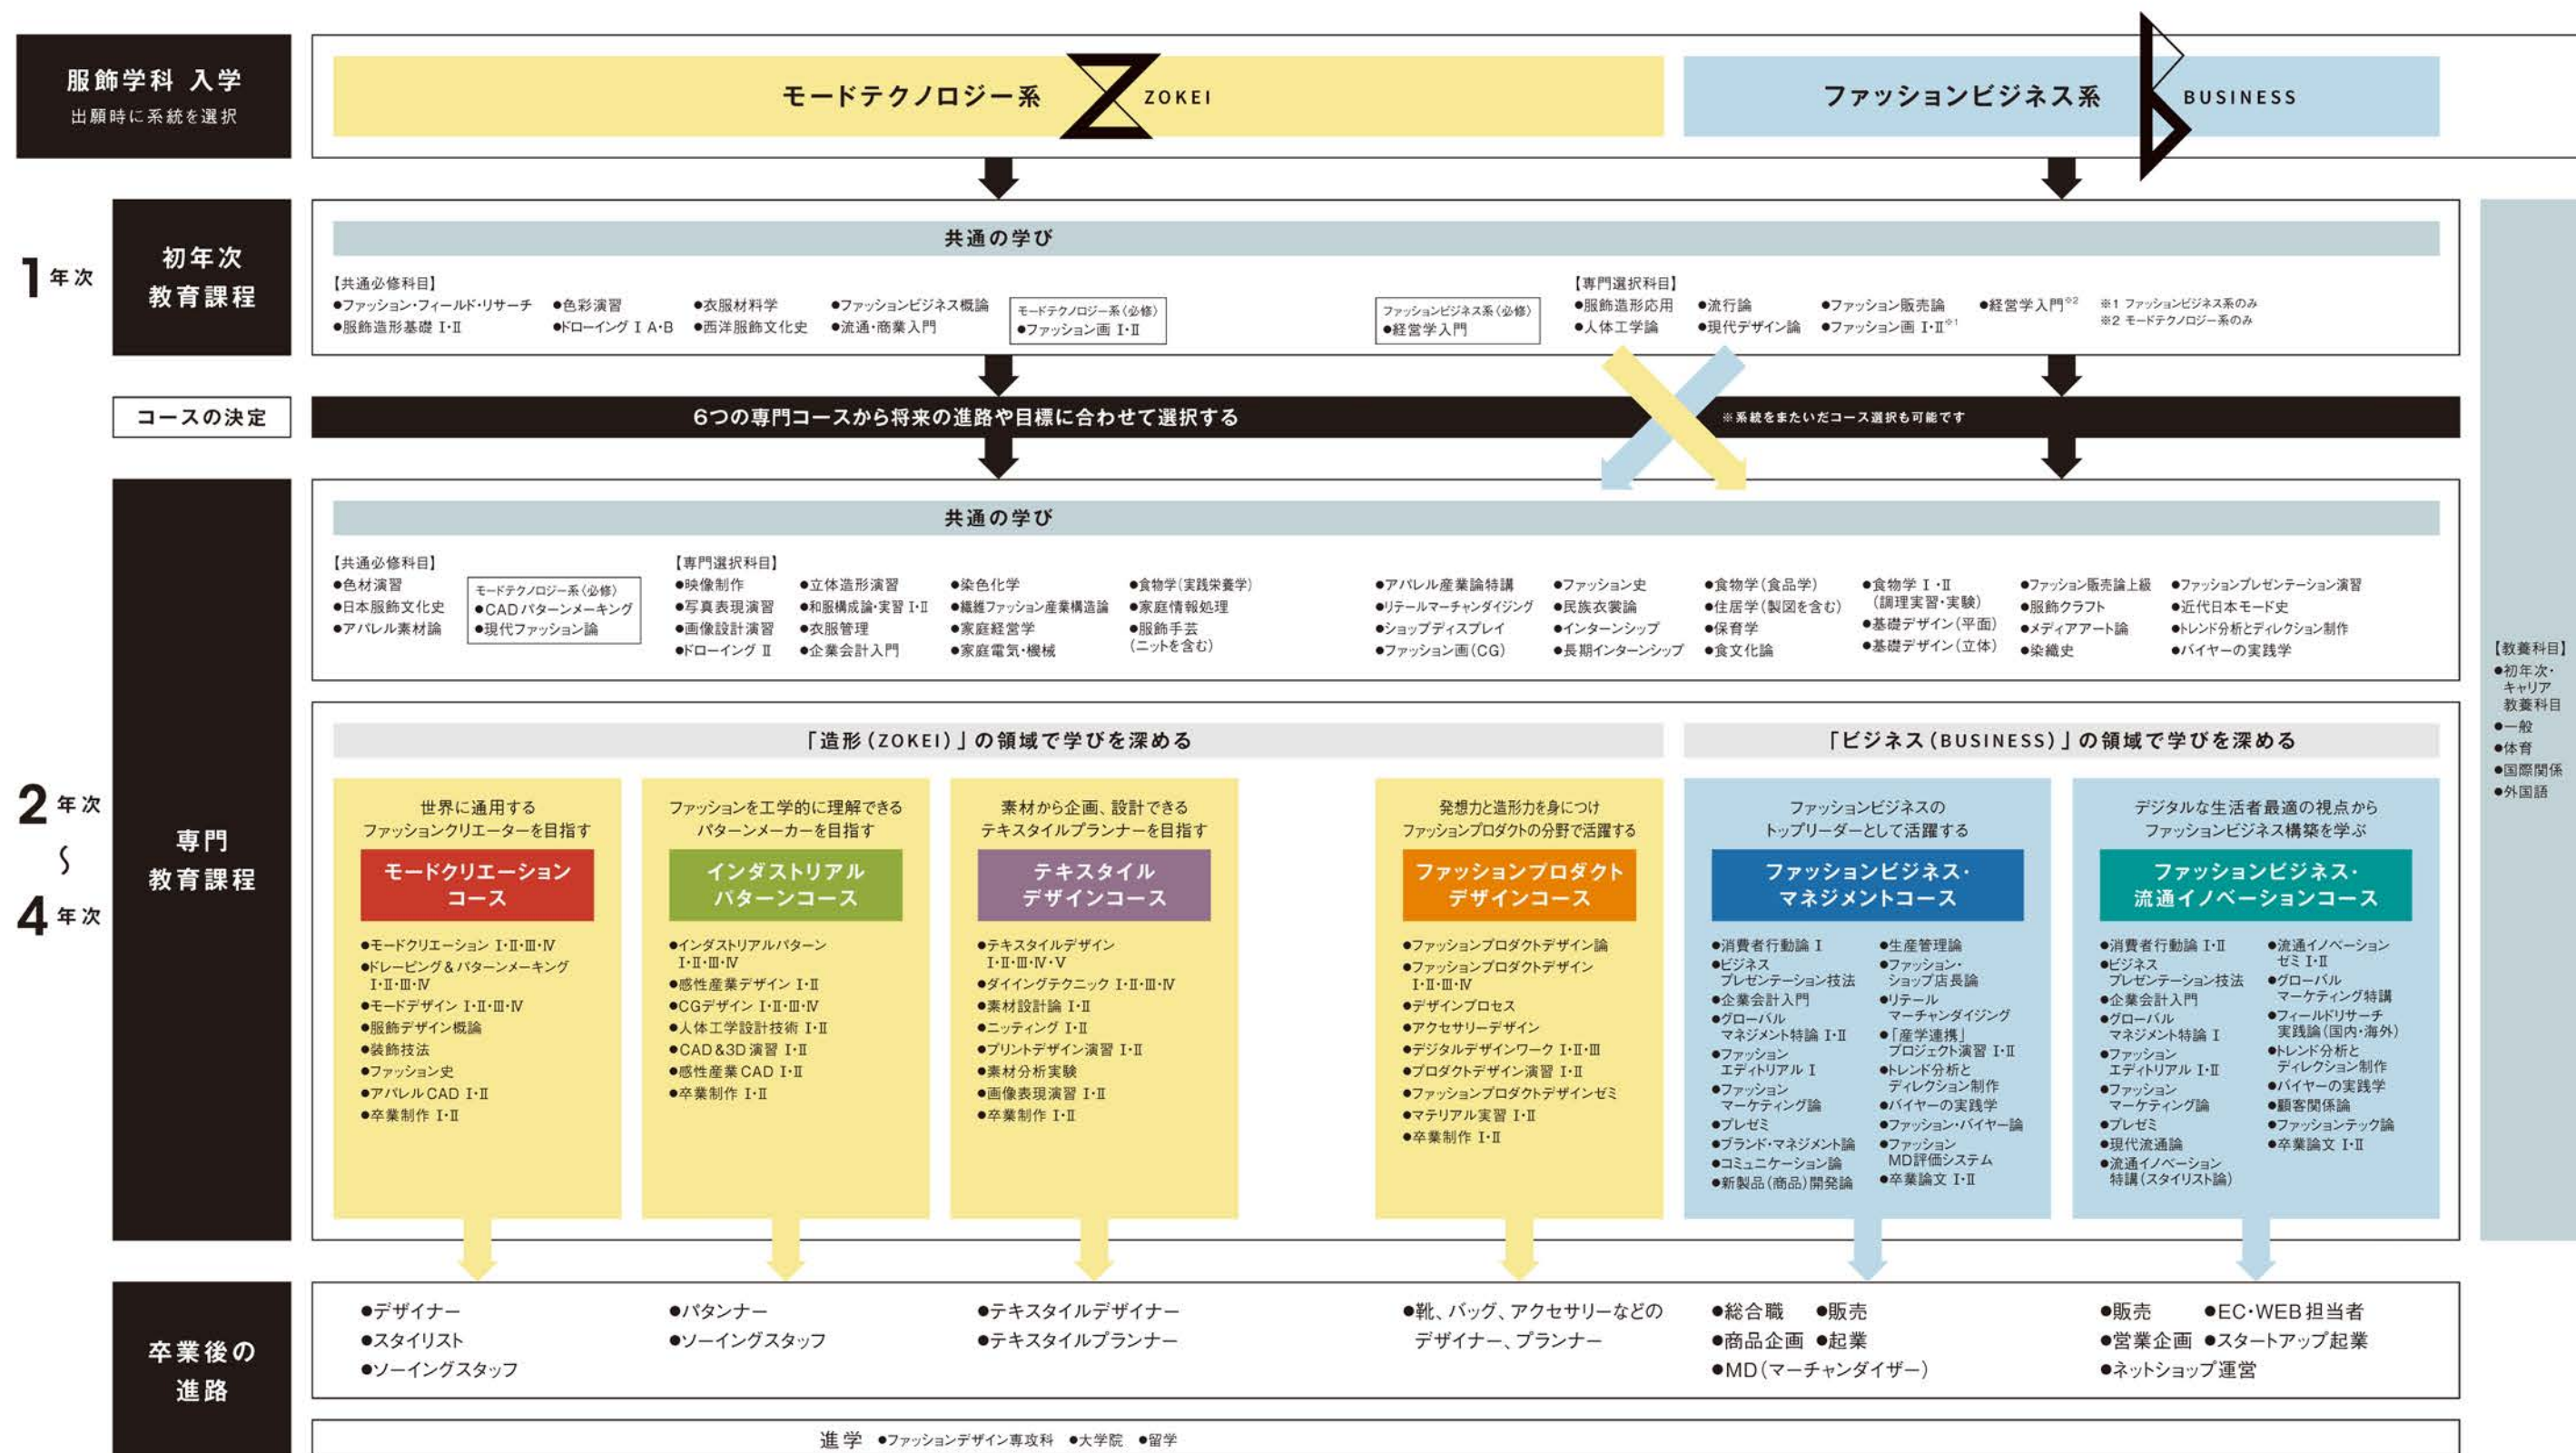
服飾学科 入学
出願時に系統を選択

モードテクノロジー系 ZOKEI

ファッションビジネス系 BUSINESS

1年次

初年次
教育課程

共通の学び

【共通必修科目】
●ファッション・フィールド・リサーチ ●色彩演習 ●衣服材料学 ●ファッションビジネス概論
●服飾造形基礎 I・II ●ドローイング I A・B ●西洋服飾文化史 ●流通・商業入門

モードテクノロジー系（必修）
●ファッション画 I・II

ファッションビジネス系（必修）
●経営学入門

【専門選択科目】
●服飾造形応用 ●流行論 ●ファッション販売論 ●経営学入門※2
●人体工学論 ●現代デザイン論 ●ファッション画 I・II※1

※1 ファッションビジネス系のみ
※2 モードテクノロジー系のみ

コースの決定

6つの専門コースから将来の進路や目標に合わせて選択する

※系統をまたいだコース選択も可能です

2年次
〜
4年次

専門
教育課程

共通の学び

【共通必修科目】
●色材演習
●日本服飾文化史
●アパレル素材論

モードテクノロジー系（必修）
●CADパターンメーキング
●現代ファッション論

【専門選択科目】
●映像制作 ●立体造形演習 ●染色化学 ●食物学（実践栄養学）
●写真表現演習 ●和服構成論・実習 I・II ●繊維ファッション産業構造論 ●家庭情報処理
●画像設計演習 ●衣服管理 ●家庭経営学 ●服飾手芸（ニットを含む）
●ドローイング II ●企業会計入門 ●家庭電気・機械

●アパレル産業論特講 ●ファッション史 ●食物学（食品学） ●食物学 I・II（調理実習・実験） ●ファッション販売論上級 ●ファッションプレゼンテーション演習
●リテールマーチャンダイジング ●民族衣裳論 ●住居学（製図を含む） ●基礎デザイン（平面） ●服飾クラフト ●近代日本モード史
●ショップディスプレイ ●インターンシップ ●保育学 ●基礎デザイン（立体） ●メディアアート論 ●トレンド分析とディレクション制作
●ファッション画（CG） ●長期インターンシップ ●食文化論 ●染織史 ●バイヤーの実践学

「造形（ZOKEI）」の領域で学びを深める

「ビジネス（BUSINESS）」の領域で学びを深める

世界に通用する
ファッションクリエーターを目指す
モードクリエーション
コース
●モードクリエーション I・II・III・IV
●ドレーピング＆パターンメーキング I・II・III・IV
●モードデザイン I・II・III・IV
●服飾デザイン概論
●装飾技法
●ファッション史
●アパレルCAD I・II
●卒業制作 I・II

ファッションを工学的に理解できる
パターンメーカーを目指す
インダストリアル
パターンコース
●インダストリアルパターン I・II・III・IV
●感性産業デザイン I・II
●CGデザイン I・II・III・IV
●人体工学設計技術 I・II
●CAD＆3D演習 I・II
●感性産業CAD I・II
●卒業制作 I・II

素材から企画、設計できる
テキスタイルプランナーを目指す
テキスタイル
デザインコース
●テキスタイルデザイン I・II・III・IV・V
●ダイイングテクニック I・II・III・IV
●素材設計論 I・II
●ニッティング I・II
●プリントデザイン演習 I・II
●素材分析実験
●画像表現演習 I・II
●卒業制作 I・II

発想力と造形力を身につけ
ファッションプロダクトの分野で活躍する
ファッションプロダクト
デザインコース
●ファッションプロダクトデザイン論
●ファッションプロダクトデザイン I・II・III・IV
●デザインプロセス
●アクセサリーデザイン
●デジタルデザインワーク I・II・III
●プロダクトデザイン演習 I・II
●ファッションプロダクトデザインゼミ
●マテリアル実習 I・II
●卒業制作 I・II

ファッションビジネスの
トップリーダーとして活躍する
ファッションビジネス・
マネジメントコース
●消費者行動論 I
●ビジネスプレゼンテーション技法
●企業会計入門
●グローバルマネジメント特論 I・II
●ファッションエディトリアル I
●ファッションマーケティング論
●プレゼミ
●ブランド・マネジメント論
●コミュニケーション論
●新製品（商品）開発論
●生産管理論
●ファッション・ショップ店長論
●リテールマーチャンダイジング
●「産学連携」プロジェクト演習 I・II
●トレンド分析とディレクション制作
●バイヤーの実践学
●ファッション・バイヤー論
●ファッションMD評価システム
●卒業論文 I・II

デジタルな生活者最適の視点から
ファッションビジネス構築を学ぶ
ファッションビジネス・
流通イノベーションコース
●消費者行動論 I・II
●ビジネスプレゼンテーション技法
●企業会計入門
●グローバルマネジメント特論 I
●ファッションエディトリアル I・II
●ファッションマーケティング論
●プレゼミ
●現代流通論
●流通イノベーション特講（スタイリスト論）
●流通イノベーションゼミ I・II
●グローバルマーケティング特講
●フィールドリサーチ実践論（国内・海外）
●トレンド分析とディレクション制作
●バイヤーの実践学
●顧客関係論
●ファッションテック論
●卒業論文 I・II

【教養科目】
●初年次・キャリア教養科目
●一般
●体育
●国際関係
●外国語

卒業後の
進路

●デザイナー
●スタイリスト
●ソーイングスタッフ

●パタンナー
●ソーイングスタッフ

●テキスタイルデザイナー
●テキスタイルプランナー

●靴、バッグ、アクセサリーなどのデザイナー、プランナー

●総合職 ●販売
●商品企画 ●起業
●MD（マーチャンダイザー）

●販売 ●EC・WEB担当者
●営業企画 ●スタートアップ起業
●ネットショップ運営

進学 ●ファッションデザイン専攻科 ●大学院 ●留学